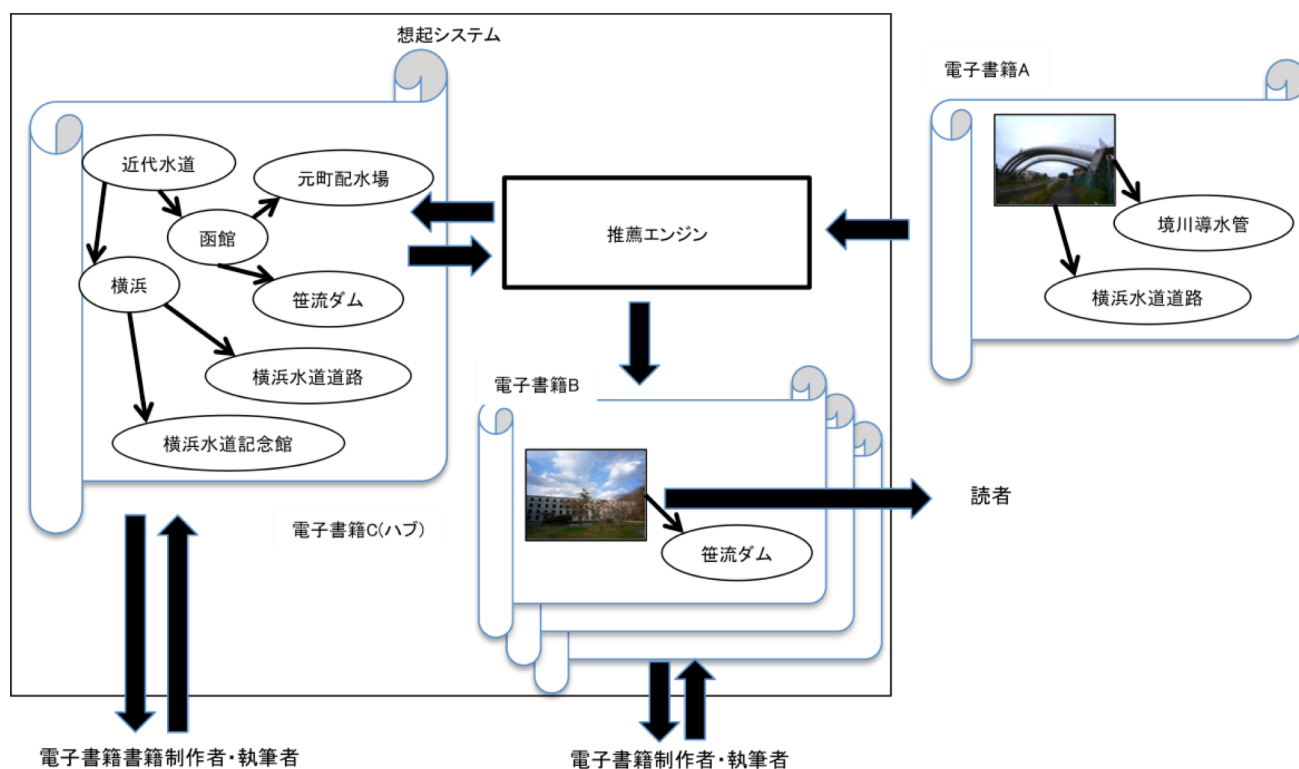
想起システム

近代水道

元町配水場

函館

横浜

笹流ダム

横浜水道道路

横浜水道記念館

電子書籍C(ハブ)

推薦エンジン

電子書籍A

境川導水管

横浜水道道路

電子書籍B

笹流ダム

読者

電子書籍書籍制作者・執筆者

電子書籍制作者・執筆者